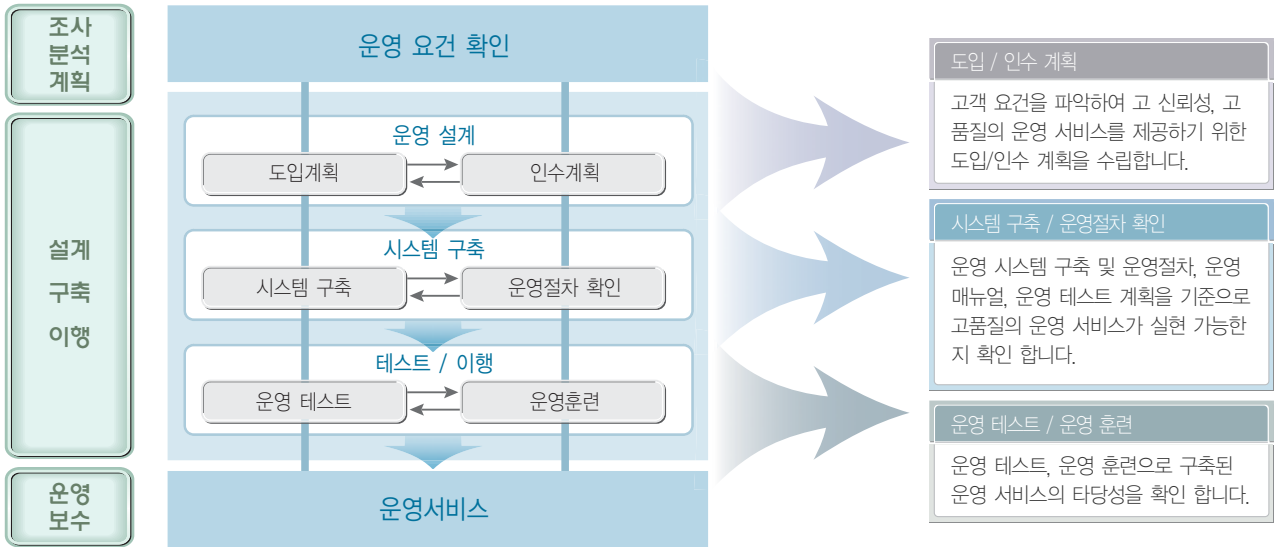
조사
분석
계획

설계
구축
이행

운영
보수

운영 요건 확인

운영 설계

도입계획

인수계획

시스템 구축

시스템 구축

운영절차 확인

테스트 / 이행

운영 테스트

운영훈련

운영서비스

도입 / 인수 계획

고객 요건을 파악하여 고 신뢰성, 고품질의 운영 서비스를 제공하기 위한 도입/인수 계획을 수립합니다.

시스템 구축 / 운영절차 확인

운영 시스템 구축 및 운영절차, 운영 매뉴얼, 운영 테스트 계획을 기준으로 고품질의 운영 서비스가 실현 가능한지 확인 합니다.

운영 테스트 / 운영 훈련

운영 테스트, 운영 훈련으로 구축된 운영 서비스의 타당성을 확인 합니다.